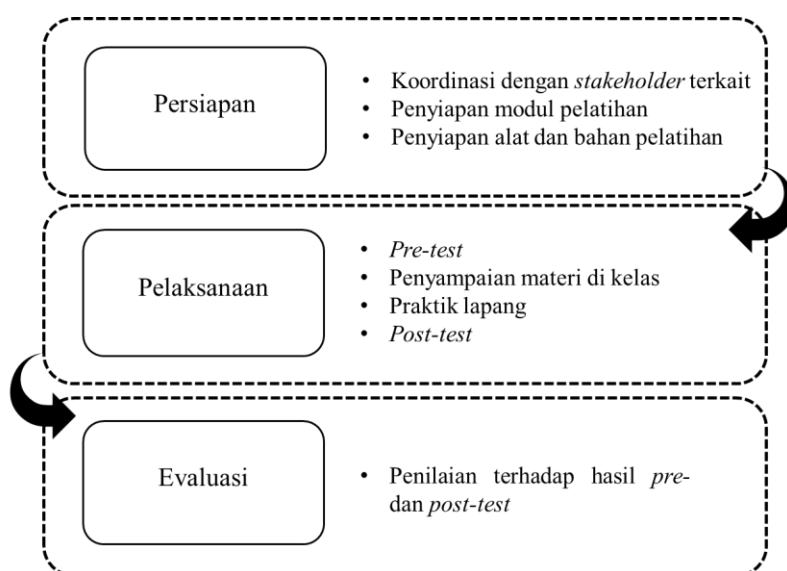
Persiapan

- Koordinasi dengan stakeholder terkait
- Penyiapan modul pelatihan
- Penyiapan alat dan bahan pelatihan

Pelaksanaan

- Pre-test
- Penyampaian materi di kelas
- Praktik lapang
- Post-test

Evaluasi

- Penilaian terhadap hasil pre- dan post-test